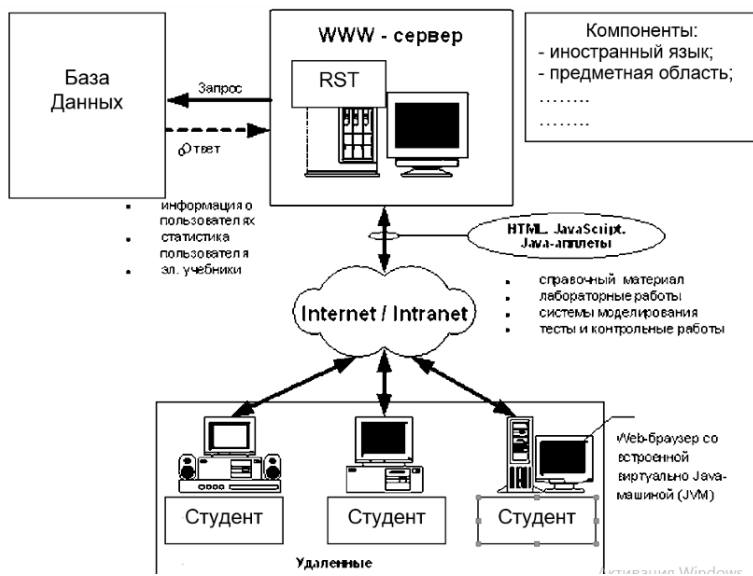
База Данных

Запрос

Ответ

WWW - сервер

RST

Компоненты:
- иностранный язык;
- предметная область;
……..
……..

- информация о пользователях
- статистика пользователя
- эл. учебники

HTML, JavaScipt, Java-апплеты

Internet / Intranet

- справочный материал
- лабораторные работы
- системы моделирования
- тесты и контрольные работы

Web-браузер со встроенной виртуально Java-машиной (JVM)

Студент

Студент

Студент

Удаленные

Активация Windows